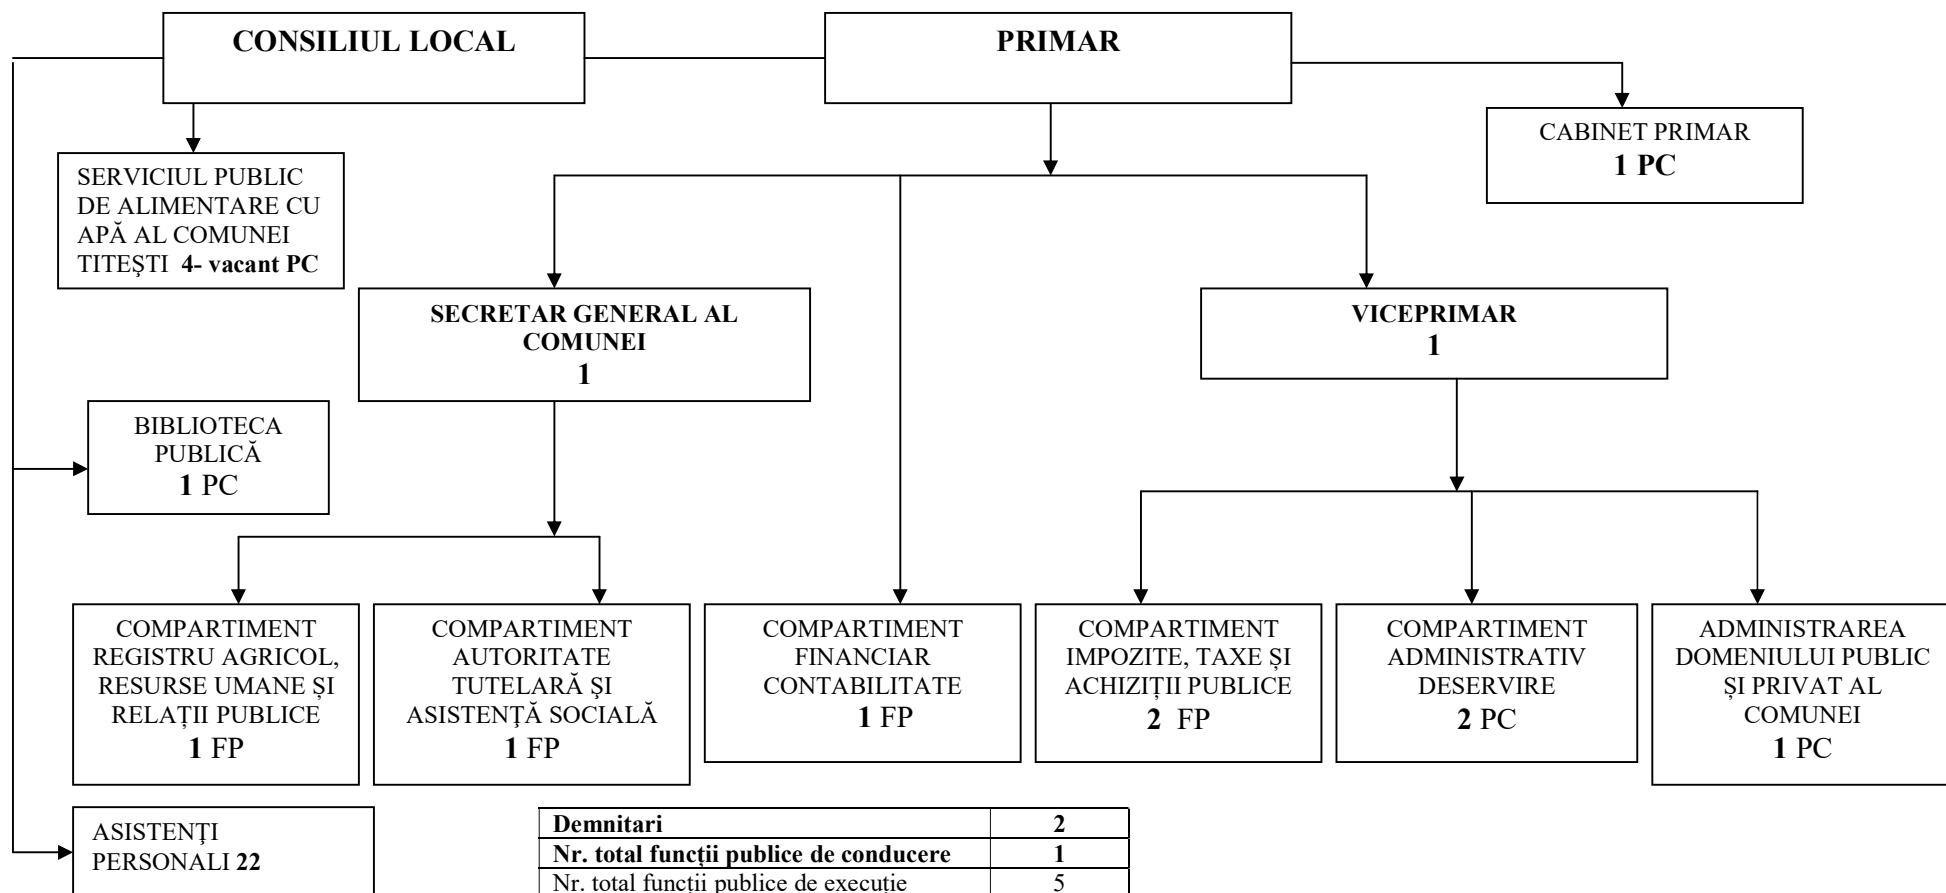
CONSILIUL LOCAL

PRIMAR

CABINET PRIMAR
**1 PC**

SERVICIUL PUBLIC DE ALIMENTARE CU APĂ AL COMUNEI TITEȘTI **4- vacant PC**

**SECRETAR GENERAL AL COMUNEI**
**1**

**VICEPRIMAR**
**1**

BIBLIOTECA PUBLICĂ
**1** PC

COMPARTIMENT REGISTRU AGRICOL, RESURSE UMANE ȘI RELAȚII PUBLICE
**1** FP

COMPARTIMENT AUTORITATE TUTELARĂ ȘI ASISTENȚĂ SOCIALĂ
**1** FP

COMPARTIMENT FINANCIAR CONTABILITATE
**1** FP

COMPARTIMENT IMPOZITE, TAXE ȘI ACHIZIȚII PUBLICE
**2** FP

COMPARTIMENT ADMINISTRATIV DESERVIRE
**2** PC

ADMINISTRAREA DOMENIULUI PUBLIC ȘI PRIVAT AL COMUNEI
**1** PC

ASISTENȚI PERSONALI **22**

| **Demnitari** | **2** |
|---|---|
| **Nr. total funcții publice de conducere** | **1** |
| Nr. total funcții publice de execuție | 5 |